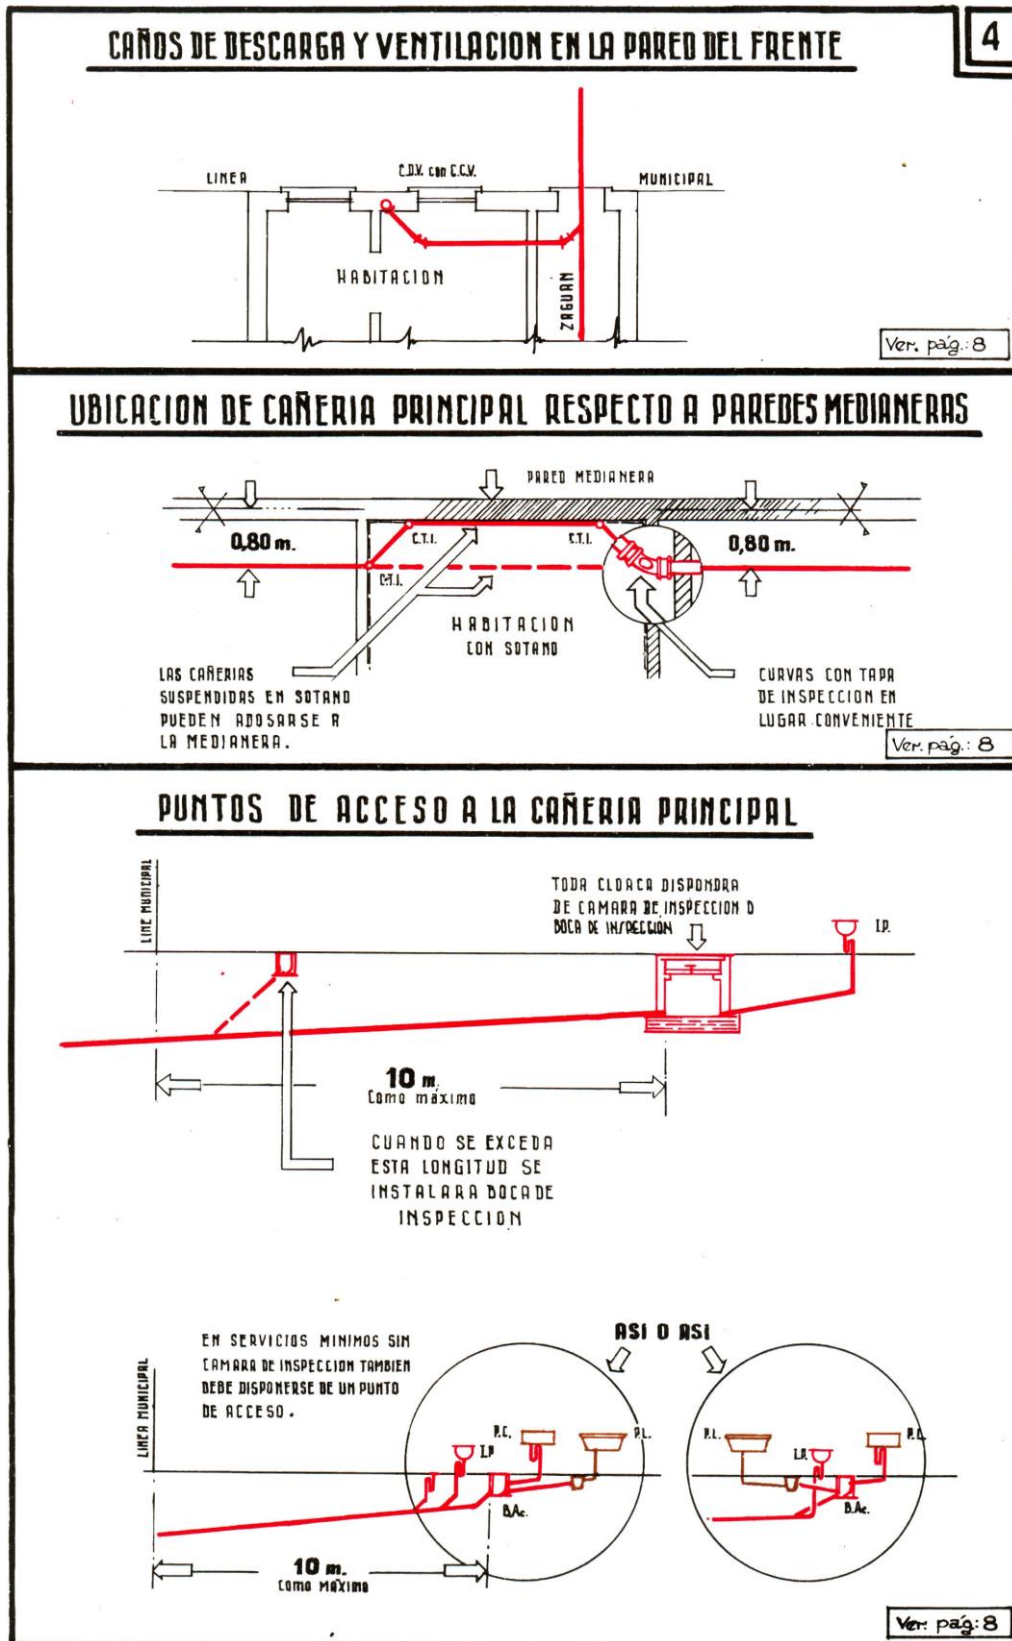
CAÑOS DE DESCARGA Y VENTILACION EN LA PARED DEL FRENTE

4

LINEA

C.D.V. con C.C.V.

MUNICIPAL

HABITACION

ZAGUAN

Ver. pág.: 8

UBICACION DE CAÑERIA PRINCIPAL RESPECTO A PAREDES MEDIANERAS

PARED MEDIANERA

0,80 m.

C.T.I.

C.T.I.

C.T.I.

0,80 m.

HABITACION CON SOTANO

LAS CAÑERIAS SUSPENDIDAS EN SOTANO PUEDEN ADOSARSE A LA MEDIANERA.

CURVAS CON TAPA DE INSPECCION EN LUGAR CONVENIENTE

Ver. pág.: 8

PUNTOS DE ACCESO A LA CAÑERIA PRINCIPAL

LINEA MUNICIPAL

TODA CLOACA DISPONDRA DE CAMARA DE INSPECCION O BOCA DE INSPECCION

I.P.

10 m. Como máximo

CUANDO SE EXCEDA ESTA LONGITUD SE INSTALARA BOCA DE INSPECCION

EN SERVICIOS MINIMOS SIN CAMARA DE INSPECCION TAMBIEN DEBE DISPONERSE DE UN PUNTO DE ACCESO.

ASI O ASI

LINEA MUNICIPAL

P.C.

P.L.

I.P.

B.Ac.

P.L.

I.P.

P.C.

B.Ac.

10 m. Como máximo

Ver. pág.: 8